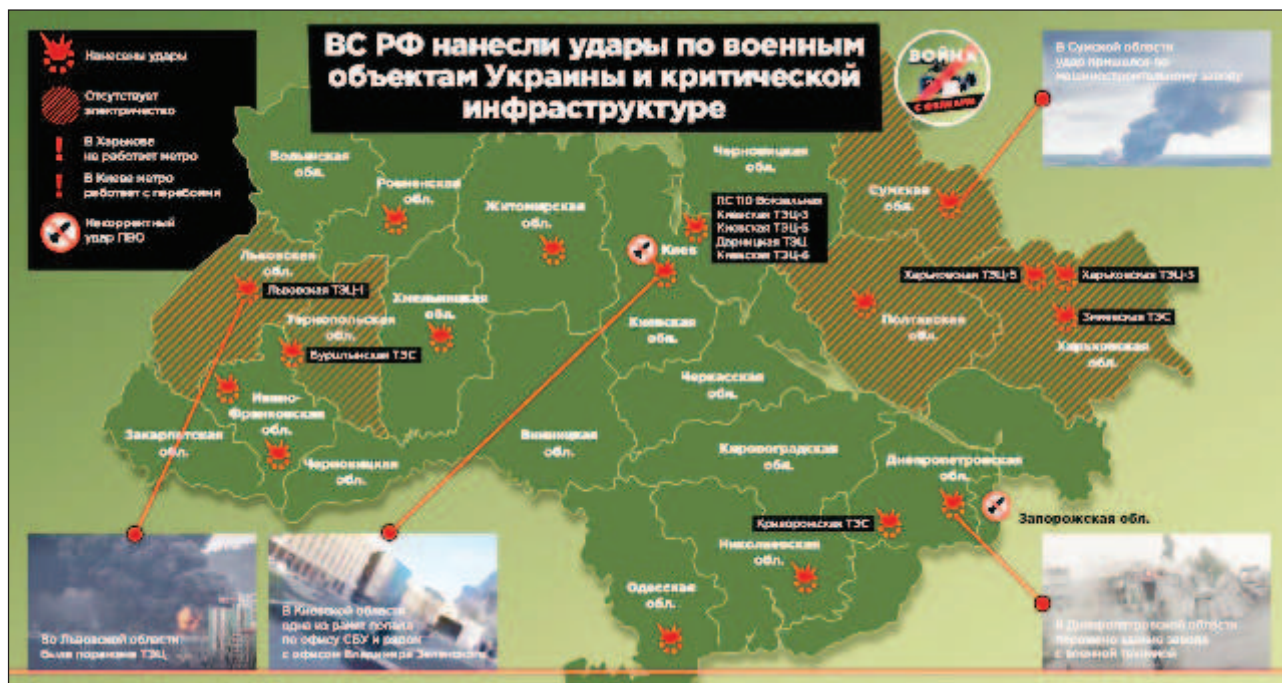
ВС РФ нанесли удары по военным объектам Украины и критической инфраструктуре

Нанесены удары

Отсутствует электричество

В Харькове не работает метро

В Киеве метро работает с перебоями

Некорректный удар ПВО

ВОЙНА С ФЕЙКАМИ

В Сумской области удар пришелся по машиностроительному заводу

Волынская обл.

Ровненская обл.

Житомирская обл.

Черниговская обл.

Сумская обл.

ПС 110 Вокзальная
Киевская ТЭЦ-5
Киевская ТЭЦ-6
Дарницкая ТЭЦ
Киевская ТЭЦ-6

Киев

Львовская обл.

Львовская ТЭЦ-1

Хмельницкая обл.

Тернопольская обл.

Бурштынская ТЭС

Киевская обл.

Харьковская ТЭЦ-5

Харьковская ТЭЦ-3

Полтавская обл.

Змиевская ТЭС

Харьковская обл.

Ивано-Франковская обл.

Черкасская обл.

Закарпатская обл.

Винницкая обл.

Кировоградская обл.

Черновицкая обл.

Днепропетровская обл.

Криворожская ТЭС

Запорожская обл.

Николаевская обл.

Одесская обл.

Во Львовской области была поражена ТЭЦ

В Киевской области одна из ракет попала по офису СБУ и рядом с офисом Владимира Зеленского

В Днепропетровской области поражено здание завода с военной техникой